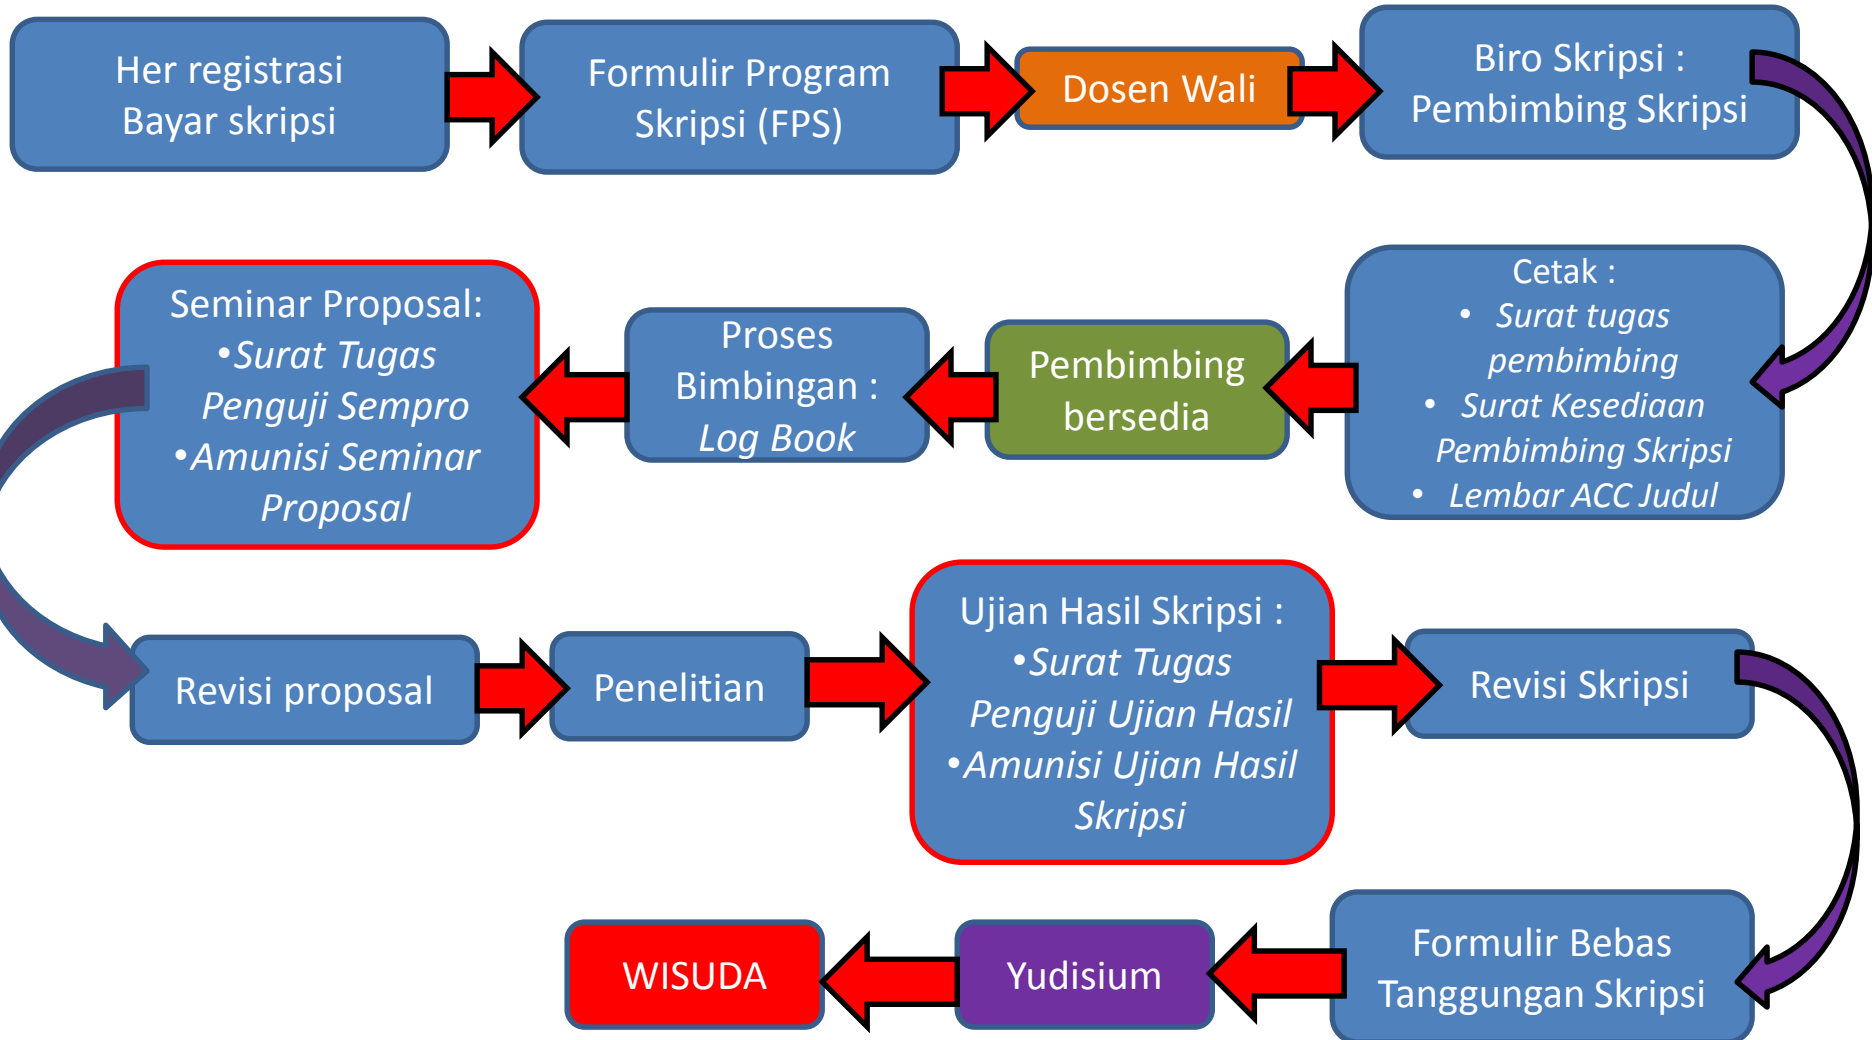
Her registrasi Bayar skripsi

Formulir Program Skripsi (FPS)

Dosen Wali

Biro Skripsi : Pembimbing Skripsi

Cetak :
• Surat tugas pembimbing
• Surat Kesediaan Pembimbing Skripsi
• Lembar ACC Judul

Pembimbing bersedia

Proses Bimbingan : Log Book

Seminar Proposal:
•Surat Tugas Penguji Sempro
•Amunisi Seminar Proposal

Revisi proposal

Penelitian

Ujian Hasil Skripsi :
•Surat Tugas Penguji Ujian Hasil
•Amunisi Ujian Hasil Skripsi

Revisi Skripsi

Formulir Bebas Tanggungan Skripsi

Yudisium

WISUDA